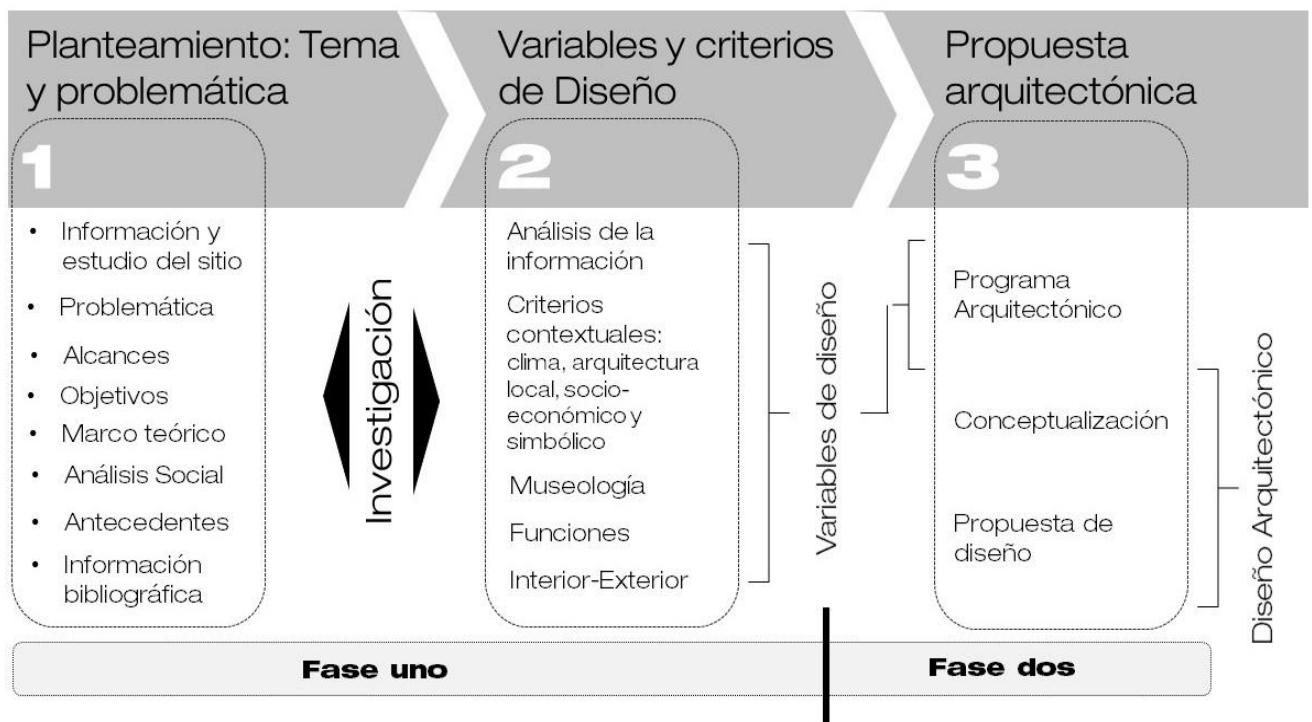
Planteamiento: Tema y problemática

1

- Información y estudio del sitio
- Problemática
- Alcances
- Objetivos
- Marco teórico
- Análisis Social
- Antecedentes
- Información bibliográfica

Investigación

Variables y criterios de Diseño

2

Análisis de la información

Criterios contextuales: clima, arquitectura local, socio-económico y simbólico

Museología

Funciones

Interior-Exterior

Variables de diseño

Propuesta arquitectónica

3

Programa Arquitectónico

Conceptualización

Propuesta de diseño

Diseño Arquitectónico

Fase uno

Fase dos